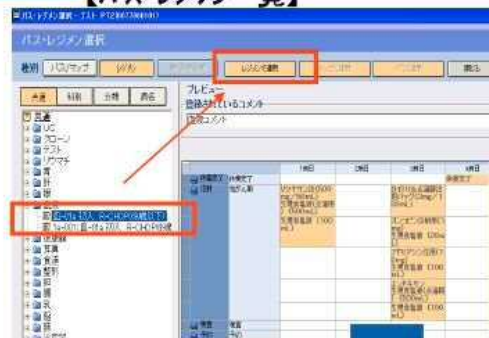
【パス・レジメン一覧】

パス・レジメン選択 - テスト

パス・レジメン選択

種別 パス/マップ レジメン レジメンを選択 閉る

共通 科別 病棟 表示

プレビュー
登録されているコメント

全体 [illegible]
UC
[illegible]
テスト
リウマチ
胃
肝
膵
血液
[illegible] R-CHOP
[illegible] R-CHOP

| | 1日目 | 2日目 | 3日目 | 4日目 |
|---|---|---|---|---|
| 注射 | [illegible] | | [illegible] | |